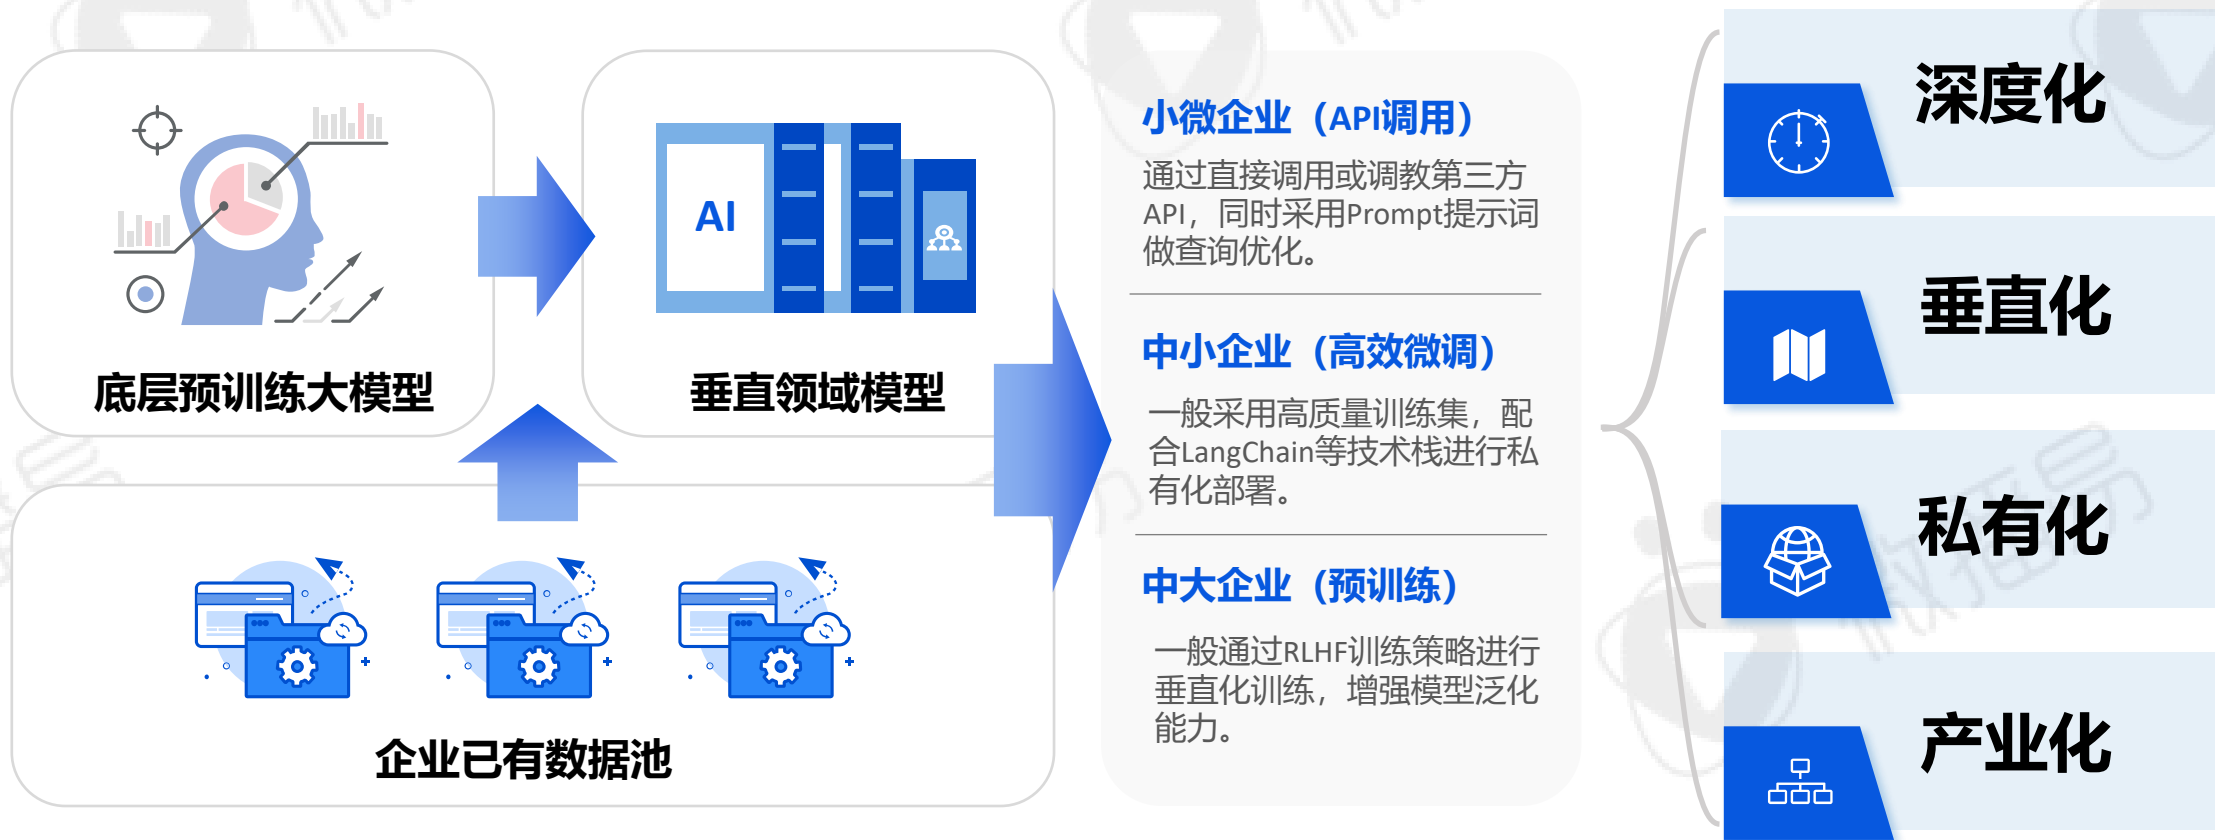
AI

底层预训练大模型

垂直领域模型

企业已有数据池

小微企业（API调用）

通过直接调用或调教第三方API，同时采用Prompt提示词做查询优化。

中小企业（高效微调）

一般采用高质量训练集，配合LangChain等技术栈进行私有化部署。

中大企业（预训练）

一般通过RLHF训练策略进行垂直化训练，增强模型泛化能力。

深度化

垂直化

私有化

产业化